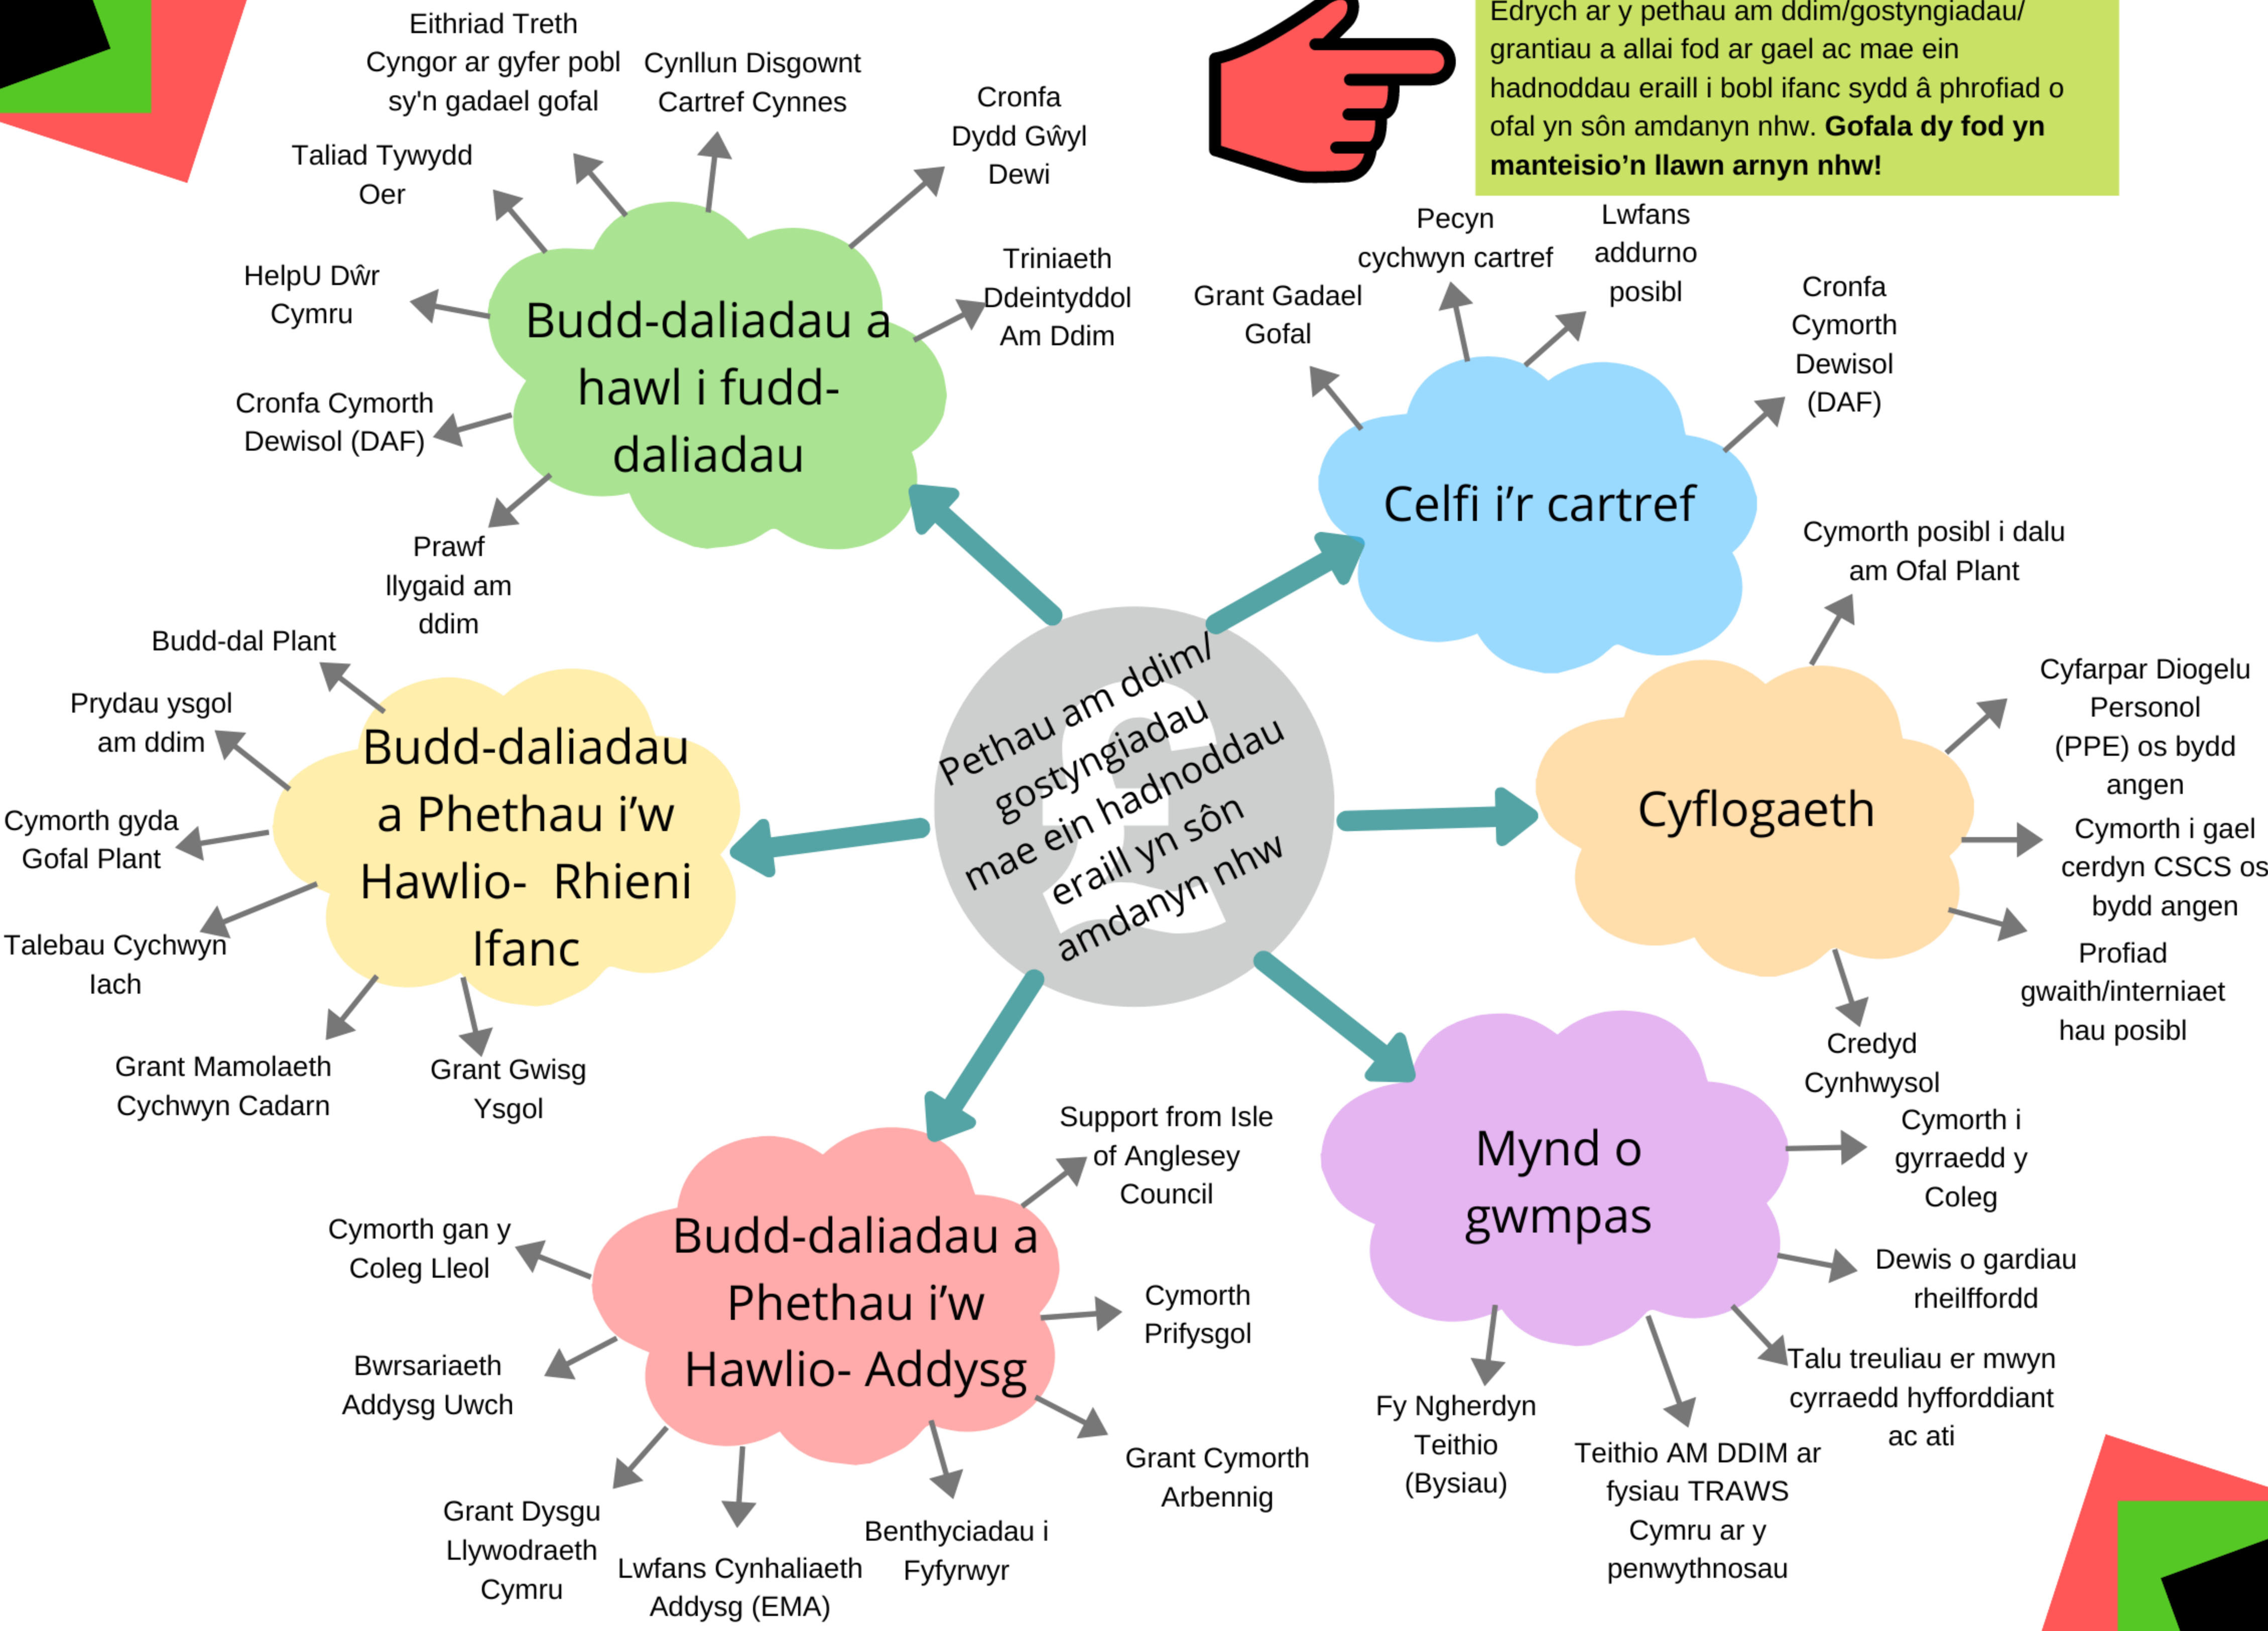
Edrych ar y pethau am ddim/gostyngiadau/ grantiau a allai fod ar gael ac mae ein hadnoddau eraill i bobl ifanc sydd â phrofiad o ofal yn sôn amdanyn nhw. **Gofala dy fod yn manteisio'n llawn arnyn nhw!**

Pethau am ddim/ gostyngiadau mae ein hadnoddau eraill yn sôn amdanyn nhw

Budd-daliadau a hawl i fudd-daliadau

Eithriad Treth Cyngor ar gyfer pobl sy'n gadael gofal

Cynllun Disgownt Cartref Cynnes

Cronfa Dydd Gŵyl Dewi

Taliad Tywydd Oer

HelpU Dŵr Cymru

Triniaeth Ddeintyddol Am Ddim

Cronfa Cymorth Dewisol (DAF)

Prawf llygaid am ddim

Celfi i'r cartref

Pecyn cychwyn cartref

Lwfans addurno posibl

Grant Gadael Gofal

Cronfa Cymorth Dewisol (DAF)

Cyflogaeth

Cymorth posibl i dalu am Ofal Plant

Cyfarpar Diogelu Personol (PPE) os bydd angen

Cymorth i gael cerdyn CSCS os bydd angen

Profiad gwaith/interniaethau posibl

Credyd Cynhwysol

Budd-daliadau a Phethau i'w Hawlio- Rhieni Ifanc

Budd-dal Plant

Prydau ysgol am ddim

Cymorth gyda Gofal Plant

Talebau Cychwyn Iach

Grant Mamolaeth Cychwyn Cadarn

Grant Gwisg Ysgol

Mynd o gwmpas

Cymorth i gyrraedd y Coleg

Dewis o gardiau rheilffordd

Talu treuliau er mwyn cyrraedd hyfforddiant ac ati

Teithio AM DDIM ar fysiau TRAWS Cymru ar y penwythnosau

Fy Nghердyn Teithio (Bysiau)

Budd-daliadau a Phethau i'w Hawlio- Addysg

Support from Isle of Anglesey Council

Cymorth gan y Coleg Lleol

Cymorth Prifysgol

Bwrsariaeth Addysg Uwch

Grant Cymorth Arbennig

Grant Dysgu Llywodraeth Cymru

Lwfans Cynhaliaeth Addysg (EMA)

Benthyciadau i Fyfyrwyr